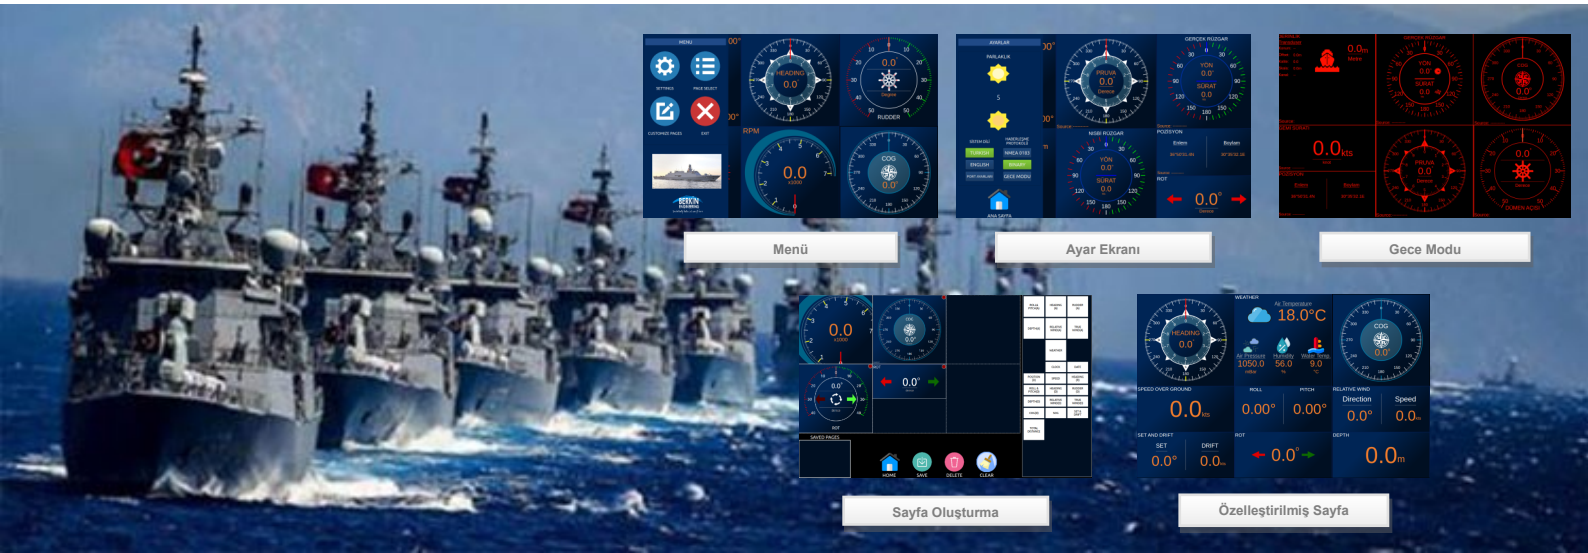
MENU

SETTINGS

PAGE SELECT

CUSTOMIZE PAGES

EXIT

BERKIN

HEADING

0.0

RUDDER

RPM

0.0

COG

0.0°

AYARLAR

PARLAKLIK

TURKISH

ENGLISH

ANA SAYFA

PRUVA

0.0

GERÇEK RÜZGAR

YÖN

0.0°

SÜRAT

0.0

NISBI RÜZGAR

POZISYON

Enlem

Boylam

ROT

0.0°

0.0kts

PRUVA

0.0

Menü

Ayar Ekranı

Gece Modu

0.0

COG

0.0°

0.0°

ROT

SAVED PAGES

HOME

SAVE

DELETE

CLEAR

WEATHER

HEADING

0.0°

Air Temperature

18.0°C

Air Pressure

1050.0

Humidity

56.0

Water Temp.

9.0

COG

0.0°

SPEED OVER GROUND

0.0kts

ROLL

0.00°

PITCH

0.00°

RELATIVE WIND

Direction

0.0°

Speed

0.0

SET AND DRIFT

SET

0.0°

DRIFT

0.0

ROT

0.0°

DEPTH

0.0m

Sayfa Oluşturma

Özelleştirilmiş Sayfa